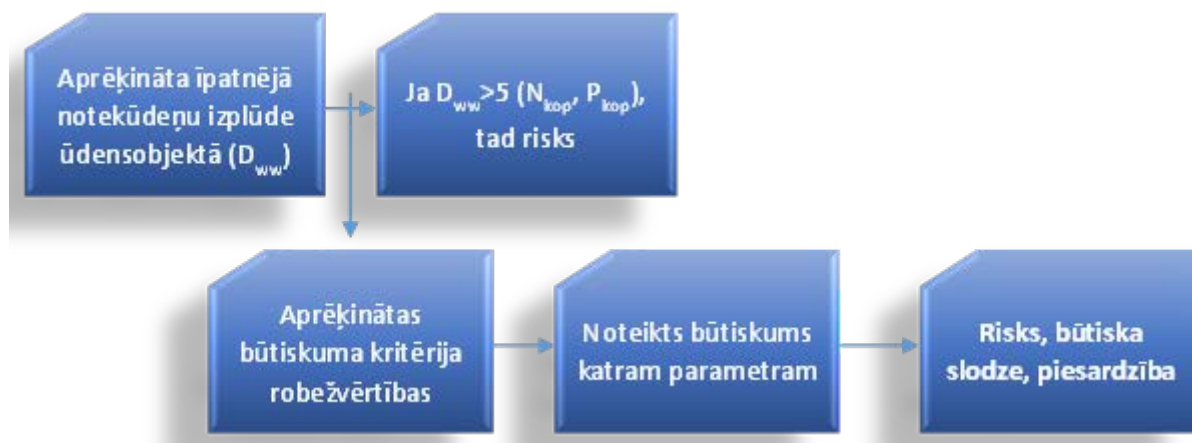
Aprēķināta īpatnējā notekūdeņu izplūde ūdensobjektā ($D_{ww}$)

Ja $D_{ww}$>5 ($N_{kop}$, $P_{kop}$), tad risks

Aprēķinātas būtiskuma kritērija robežvērtības

Noteikts būtiskums katram parametram

Risks, būtiska slodze, piesardzība